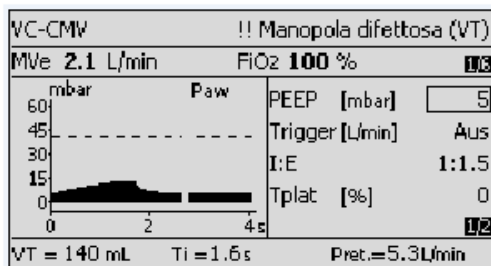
VC-CMV !! Manopola difettosa (VT)

MVe **2.1** L/min FiO2 **100** % 1/3

mbar Paw

60

45

30

15

0

0 2 4 s

PEEP [mbar] 5

Trigger [L/min] Aus

I:E 1:1.5

Tplat [%] 0

1/2

VT = 140 mL Ti = 1.6 s Pret.=5.3L/min